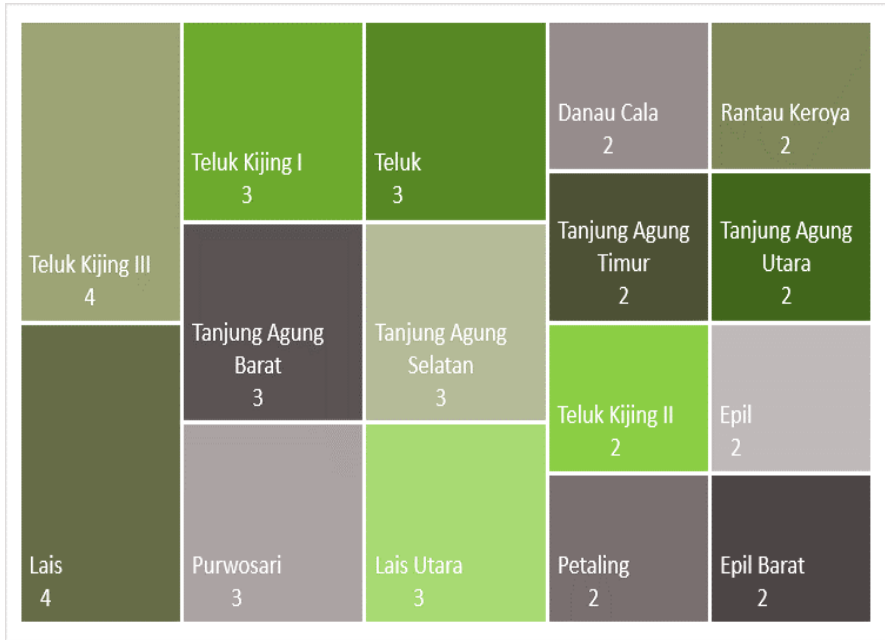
Teluk Kijing III
4

Lais
4

Teluk Kijing I
3

Tanjung Agung Barat
3

Purwosari
3

Teluk
3

Tanjung Agung Selatan
3

Lais Utara
3

Danau Cala
2

Rantau Keroya
2

Tanjung Agung Timur
2

Tanjung Agung Utara
2

Teluk Kijing II
2

Epil
2

Petaling
2

Epil Barat
2